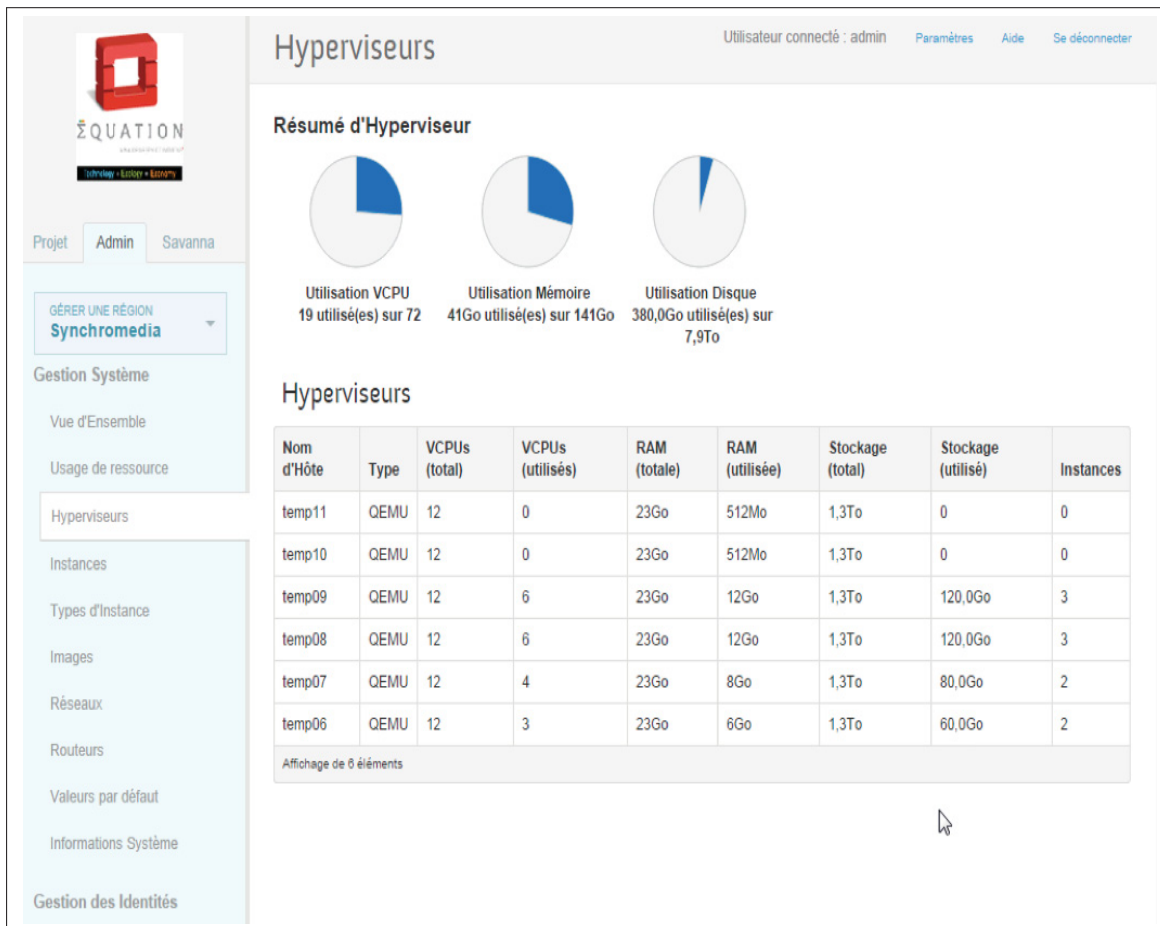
ΣQUATION

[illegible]

Technology + Ecology + Economy

Projet Admin Savanna

GÉRER UNE RÉGION
Synchromedia

Gestion Système

Vue d'Ensemble

Usage de ressource

Hyperviseurs

Instances

Types d'Instance

Images

Réseaux

Routeurs

Valeurs par défaut

Informations Système

Gestion des Identités

Hyperviseurs

Utilisateur connecté : admin Paramètres Aide Se déconnecter

Résumé d'Hyperviseur

Utilisation VCPU
19 utilisé(es) sur 72

Utilisation Mémoire
41Go utilisé(es) sur 141Go

Utilisation Disque
380,0Go utilisé(es) sur 7,9To

Hyperviseurs

| Nom d'Hôte | Type | VCPUs (total) | VCPUs (utilisés) | RAM (totale) | RAM (utilisée) | Stockage (total) | Stockage (utilisé) | Instances |
|---|---|---|---|---|---|---|---|---|
| temp11 | QEMU | 12 | 0 | 23Go | 512Mo | 1,3To | 0 | 0 |
| temp10 | QEMU | 12 | 0 | 23Go | 512Mo | 1,3To | 0 | 0 |
| temp09 | QEMU | 12 | 6 | 23Go | 12Go | 1,3To | 120,0Go | 3 |
| temp08 | QEMU | 12 | 6 | 23Go | 12Go | 1,3To | 120,0Go | 3 |
| temp07 | QEMU | 12 | 4 | 23Go | 8Go | 1,3To | 80,0Go | 2 |
| temp06 | QEMU | 12 | 3 | 23Go | 6Go | 1,3To | 60,0Go | 2 |

Affichage de 6 éléments